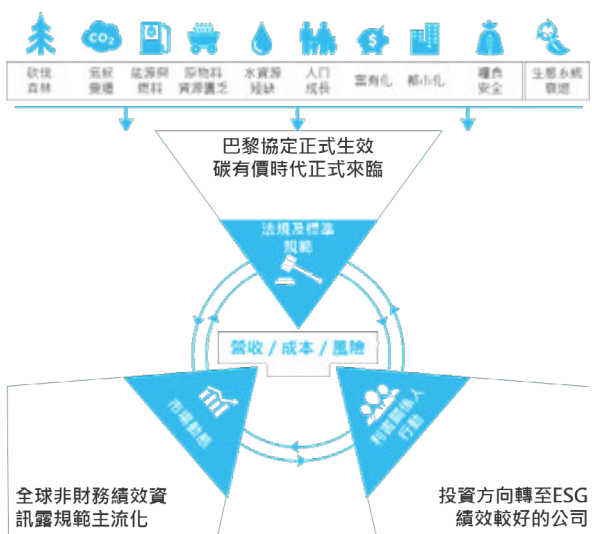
CO₂

砍伐森林

氣候變遷

能源與燃料

原物料資源匱乏

水資源短缺

人口成長

富有化

都市化

糧食安全

生態系統衰退

巴黎協定正式生效
碳有價時代正式來臨

法規及標準規範

營收 / 成本 / 風險

市場動態

利害關係人行動

全球非財務績效資訊露規範主流化

投資方向轉至ESG績效較好的公司